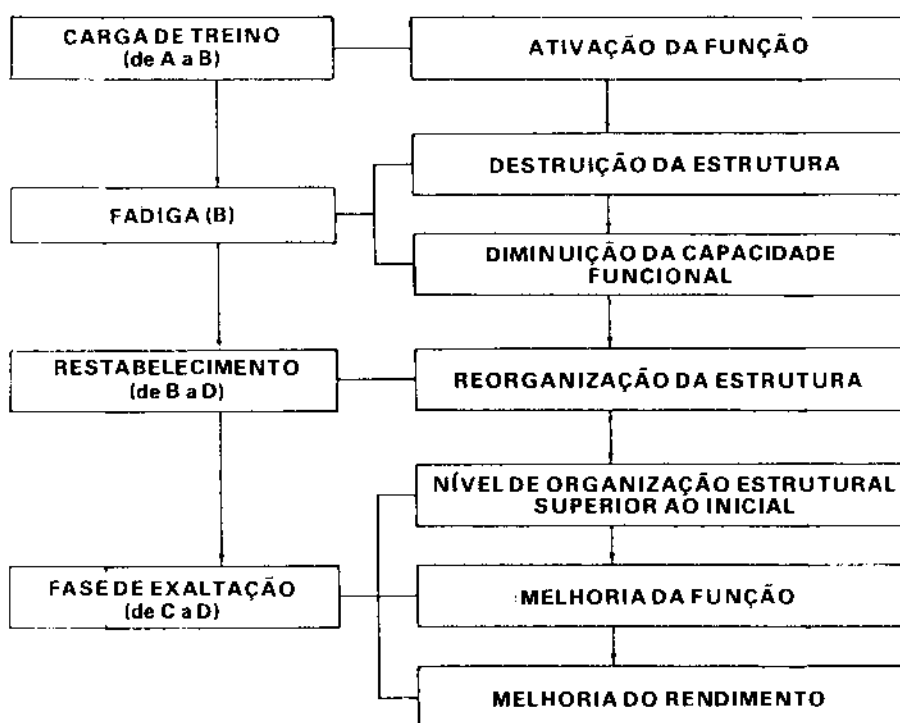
CARGA DE TREINO
(de A a B)

ATIVAÇÃO DA FUNÇÃO

DESTRUIÇÃO DA ESTRUTURA

FADIGA (B)

DIMINUIÇÃO DA CAPACIDADE FUNCIONAL

RESTABELECIMENTO
(de B a D)

REORGANIZAÇÃO DA ESTRUTURA

NÍVEL DE ORGANIZAÇÃO ESTRUTURAL SUPERIOR AO INICIAL

FASE DE EXALTAÇÃO
(de C a D)

MELHORIA DA FUNÇÃO

MELHORIA DO RENDIMENTO